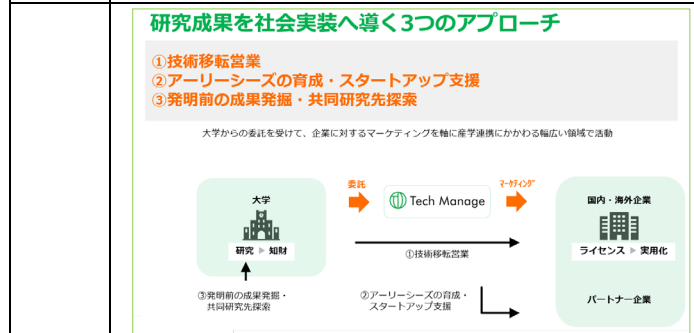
研究成果を社会実装へ導く3つのアプローチ

①技術移転営業
②アーリーシーズの育成・スタートアップ支援
③発明前の成果発掘・共同研究先探索

大学からの委託を受けて、企業に対するマーケティングを軸に産学連携にかかわる幅広い領域で活動

大学

研究 ▶ 知財

委託

Tech Manage

マーケティング

国内・海外企業

ライセンス ▶ 実用化

①技術移転営業

③発明前の成果発掘・共同研究先探索

②アーリーシーズの育成・スタートアップ支援

パートナー企業